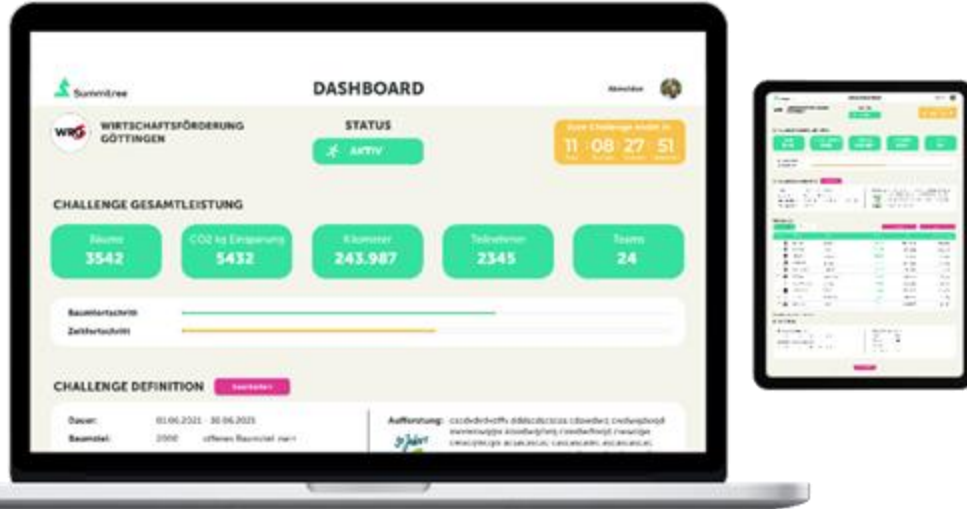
Summitree

DASHBOARD

Abmelden

WRG WIRTSCHAFTSFÖRDERUNG GÖTTINGEN

STATUS

AKTIV

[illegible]
11 08 27 51

CHALLENGE GESAMTLEISTUNG

| Bäume | CO2 kg Einsparung | Kilometer | Teilnehmer | Teams |
|---|---|---|---|---|
| 3542 | 5432 | 243.987 | 2345 | 24 |

Baumfortschritt
Zeitfortschritt

CHALLENGE DEFINITION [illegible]

Dauer: 01.06.2021 - 30.06.2021
Baumziel: 2000 offenes Baumziel: nein

Auflistung: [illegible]